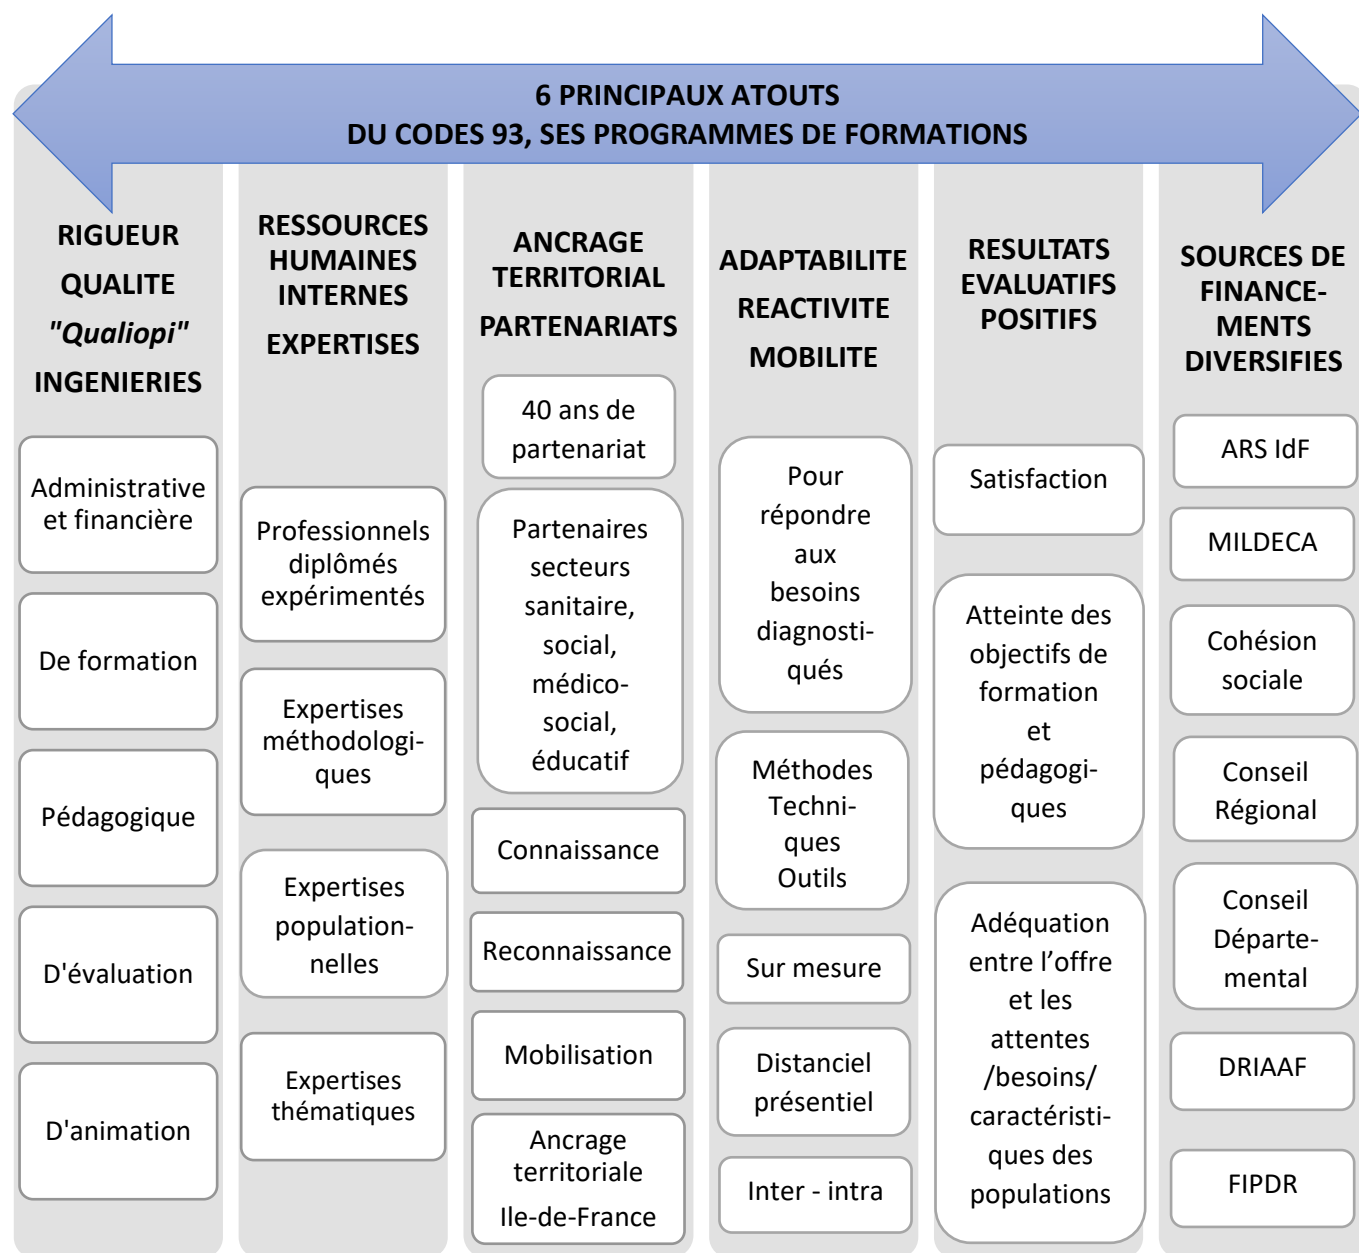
6 PRINCIPAUX ATOUTS
DU CODES 93, SES PROGRAMMES DE FORMATIONS

RIGUEUR
QUALITE
"Qualiopi"
INGENIERIES

Administrative et financière

De formation

Pédagogique

D'évaluation

D'animation

RESSOURCES HUMAINES INTERNES
EXPERTISES

Professionnels diplômés expérimentés

Expertises méthodologiques

Expertises populationnelles

Expertises thématiques

ANCRAGE TERRITORIAL
PARTENARIATS

40 ans de partenariat

Partenaires secteurs sanitaire, social, médico-social, éducatif

Connaissance

Reconnaissance

Mobilisation

Ancrage territoriale
Ile-de-France

ADAPTABILITE
REACTIVITE
MOBILITE

Pour répondre aux besoins diagnostiqués

Méthodes Techniques Outils

Sur mesure

Distanciel présentiel

Inter - intra

RESULTATS EVALUATIFS POSITIFS

Satisfaction

Atteinte des objectifs de formation et pédagogiques

Adéquation entre l’offre et les attentes /besoins/ caractéristiques des populations

SOURCES DE FINANCEMENTS DIVERSIFIES

ARS IdF

MILDECA

Cohésion sociale

Conseil Régional

Conseil Départemental

DRIAAF

FIPDR